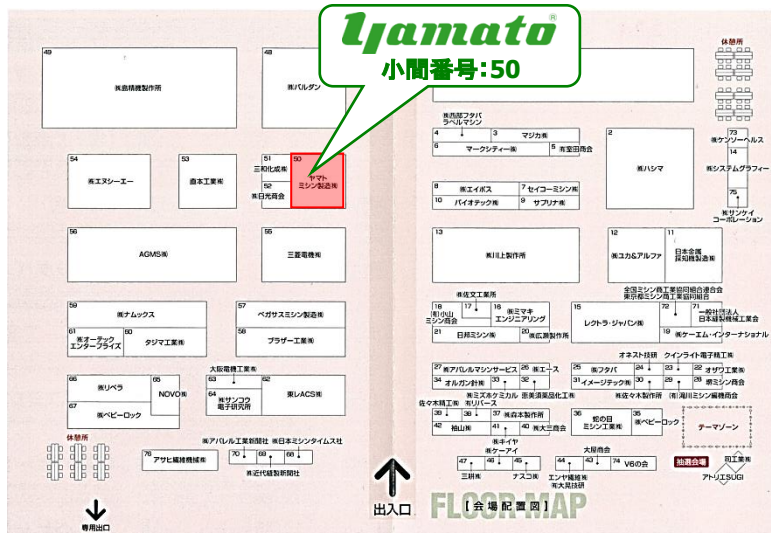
yamato®
小間番号:50

49 ㈱島精機製作所
48 ㈱バルダン
54 ㈱エヌシーエー
53 森本工業㈱
51 三和化成㈱
52 ㈱日光商会
50 ヤマトミシン製造㈱
56 AGMS㈱
55 三菱電機㈱
59 ㈱ナムックス
61 ㈱オーテック エンタープライズ
60 タジマ工業㈱
57 ペガサスミシン製造㈱
58 ブラザー工業㈱
大阪電機工業㈱
63
64 ㈱サンコウ電子研究所
62 東レACS㈱
66 ㈱リベラ
65 NOVO㈱
67 ㈱ベビーロック
休憩所
76 アサヒ繊維機械㈱
㈱アパレル工業新聞社
㈱日本ミシンタイムス社
70 69 68
㈱近代縫製新聞社
専用出口
出入口
【会場配置図】
FLOOR MAP

休憩所
㈱西部フタバ ラベルマシン
4
3 マジカ㈱
6 マークシティー㈱
5 ㈱堂田商会
8 ㈱エイボス
7 セイコーミシン㈱
10 バイオテック㈱
9 サプリナ㈱
2 ㈱ハシマ
73 ㈱ケンソーヘルス
74 ㈱システムグラフィー
㈱サンケイ コーポレーション
75
13 ㈱川上製作所
12 ㈱ユカ&アルファ
11 日本金属採装製造㈱
全国ミシン商工業協同組合連合会
東京都ミシン商工業協同組合
16 ㈱佐文工業所
18 ㈱小山ミシン商会
17 ㈱ミマキエンジニアリング
14 日邦ミシン㈱
20 ㈱広瀬製作所
15 レクトラ・ジャパン㈱
72
71 一般社団法人日本縫製機械工業会
19 ㈱ケーエム・インターナショナル
オネスト技研
クインライト電子精工㈱
27 ㈱アパレルマシンサービス
26 ㈱エース
34 オルガン針㈱
33
25 ㈱フタバ
24
23 オザワ工業㈱
31 イメージテック㈱
30
29 ㈱栗原ミシン
22
21 栗原ミシン商会
佐々木精工㈱
㈱ミズホケミカル
㈱リバース
㈱佐々木製作所
㈱湯川ミシン縫機商会
38 37 35 ㈱森本製作所
42 柚山㈱
41 40 ㈱大三商会
36 蛇の目ミシン工業㈱
32 ㈱ベビーロック
テーマゾーン
㈱キイヤ
㈱ケーアイ
47 46 三研㈱
45 ナスコ㈱
大阪商会
44 43 V6の会
エンヤ縫機㈱
㈱大見技研
抽選会場
旧工業㈱
アトリエSUGI